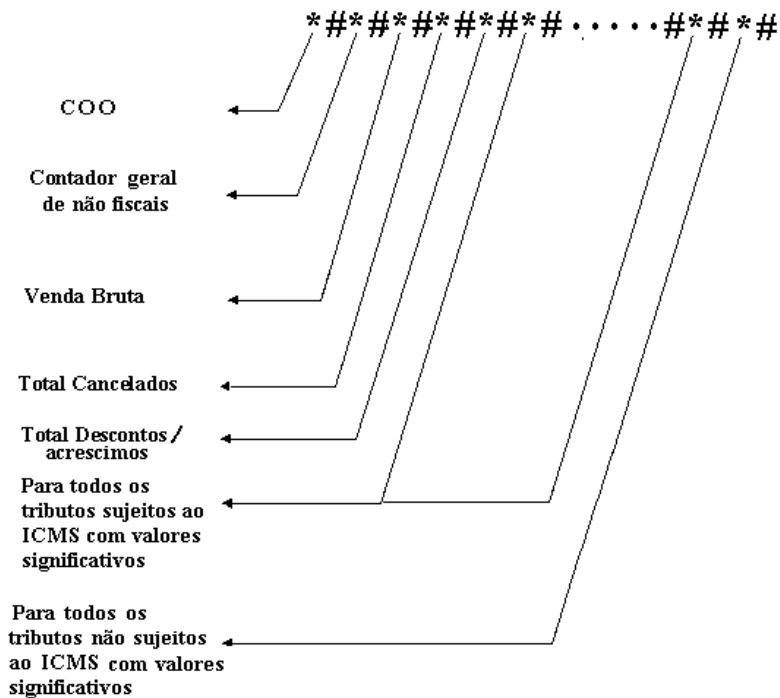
*#*#*#*#*#*# . . . . . #*#*#

COO

Contador geral de não fiscais

Venda Bruta

Total Cancelados

Total Descontos / acrescimos

Para todos os tributos sujeitos ao ICMS com valores significativos

Para todos os tributos não sujeitos ao ICMS com valores significativos